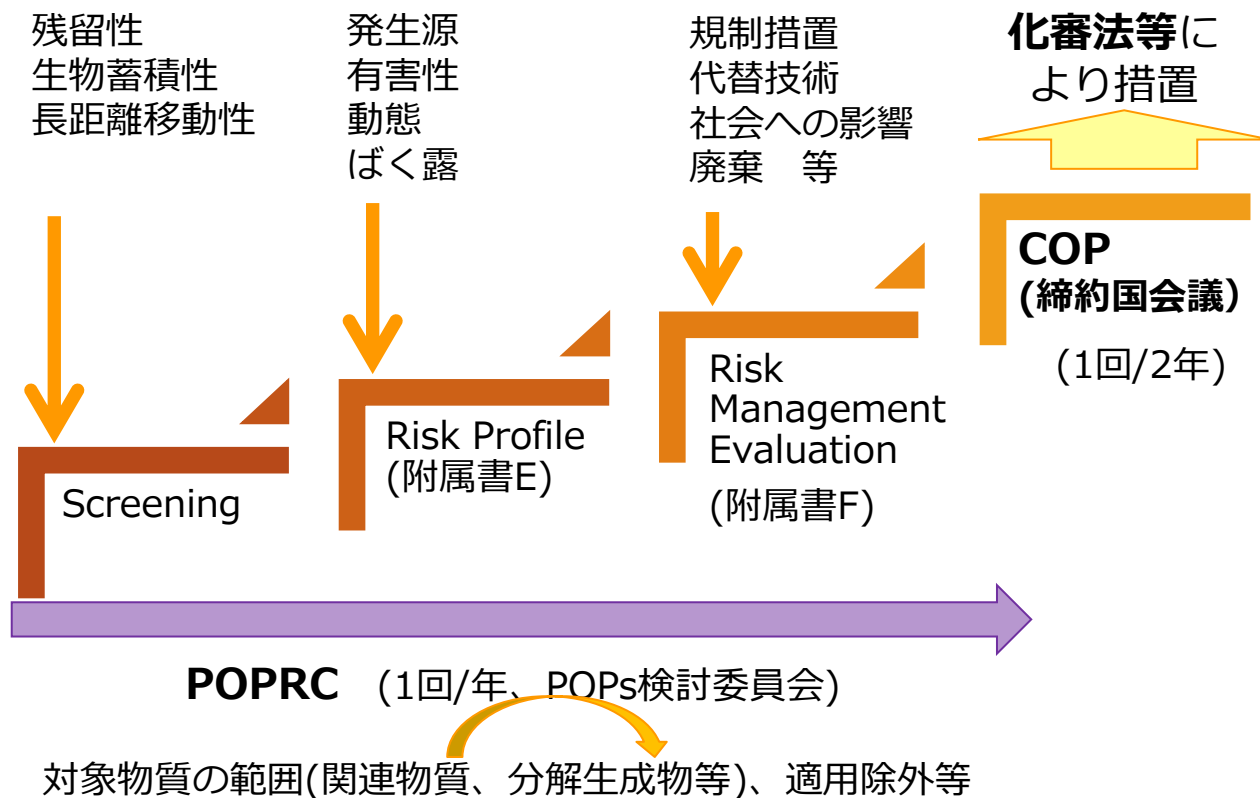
残留性
生物蓄積性
長距離移動性

発生源
有害性
動態
ばく露

規制措置
代替技術
社会への影響
廃棄　等

化審法等により措置

COP
(締約国会議)

(1回/2年)

Screening

Risk Profile
(附属書E)

Risk Management Evaluation

(附属書F)

POPRC　(1回/年、POPs検討委員会)

対象物質の範囲(関連物質、分解生成物等)、適用除外等